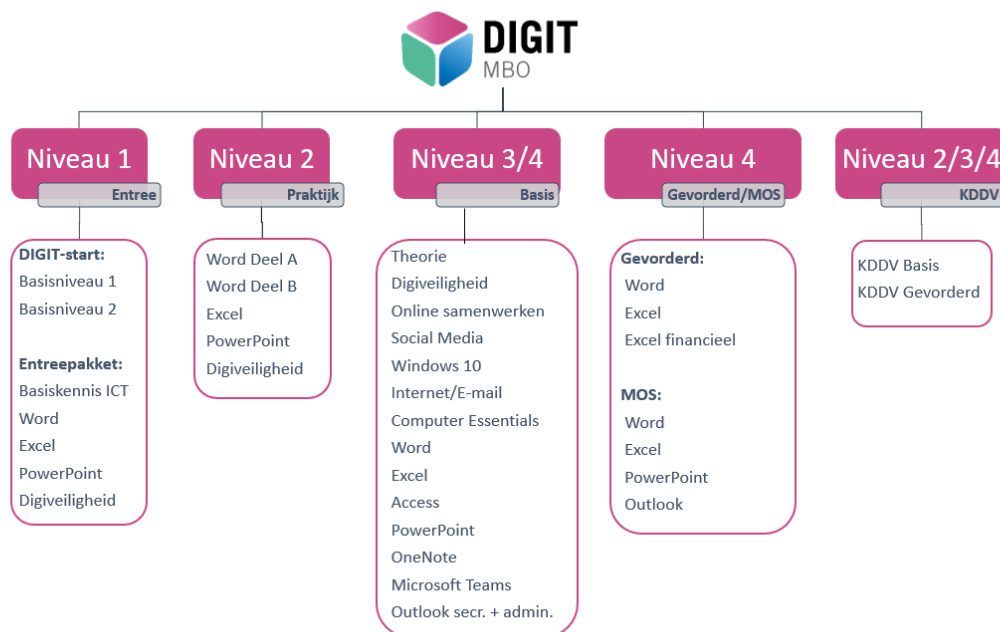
DIGIT
MBO

Niveau 1
Entree

DIGIT-start:
Basisniveau 1
Basisniveau 2

Entreepakket:
Basiskennis ICT
Word
Excel
PowerPoint
Digiveiligheid

Niveau 2
Praktijk

Word Deel A
Word Deel B
Excel
PowerPoint
Digiveiligheid

Niveau 3/4
Basis

Theorie
Digiveiligheid
Online samenwerken
Social Media
Windows 10
Internet/E-mail
Computer Essentials
Word
Excel
Access
PowerPoint
OneNote
Microsoft Teams
Outlook secr. + admin.

Niveau 4
Gevorderd/MOS

Gevorderd:
Word
Excel
Excel financieel

MOS:
Word
Excel
PowerPoint
Outlook

Niveau 2/3/4
KDDV

KDDV Basis
KDDV Gevorderd